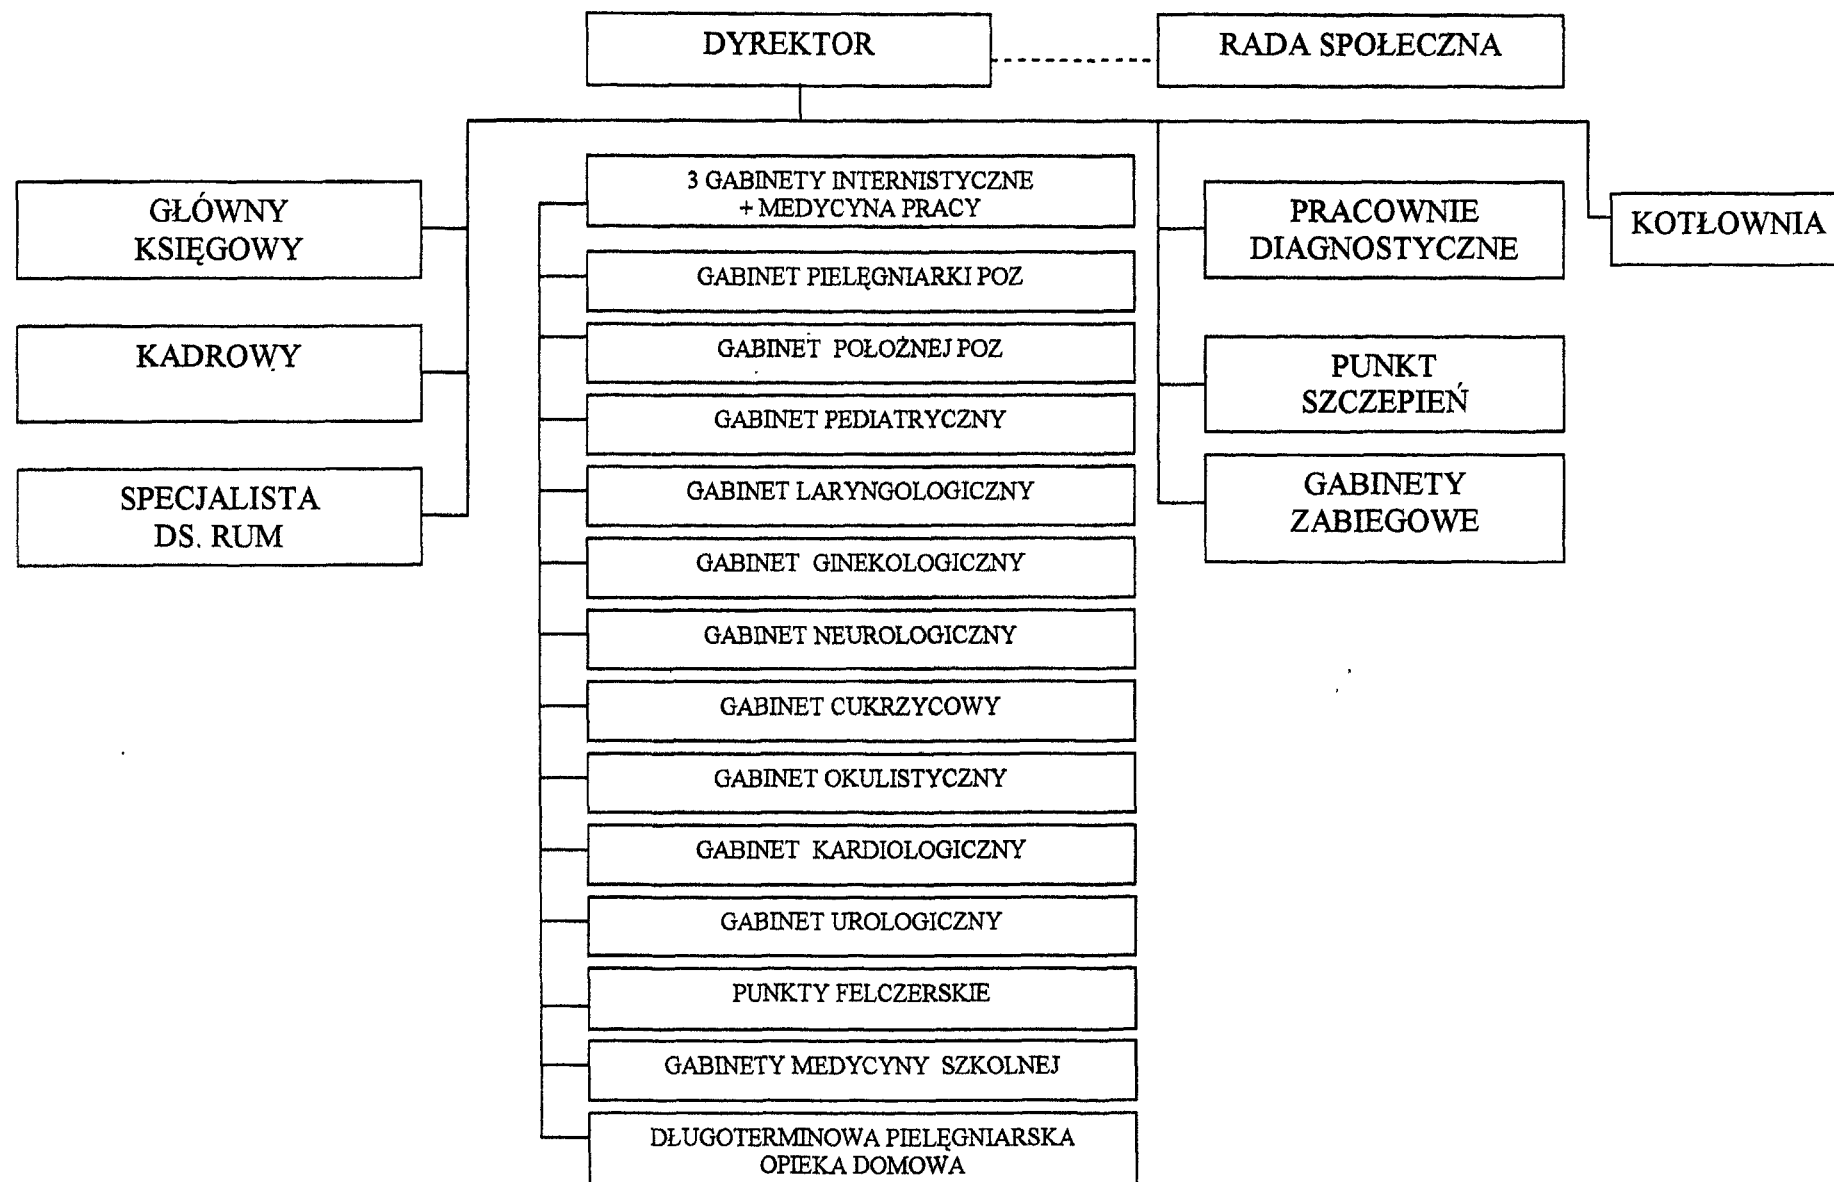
DYREKTOR

RADA SPOŁECZNA

GŁÓWNY KSIĘGOWY

KADROWY

SPECJALISTA DS. RUM

3 GABINETY INTERNISTYCZNE + MEDYCYNA PRACY

GABINET PIELĘGNIARKI POZ

GABINET POŁOŻNEJ POZ

GABINET PEDIATRYCZNY

GABINET LARYNGOLOGICZNY

GABINET GINEKOLOGICZNY

GABINET NEUROLOGICZNY

GABINET CUKRZYCOWY

GABINET OKULISTYCZNY

GABINET KARDIOLOGICZNY

GABINET UROLOGICZNY

PUNKTY FELCZERSKIE

GABINETY MEDYCYNY SZKOLNEJ

DŁUGOTERMINOWA PIELĘGNIARSKA OPIEKA DOMOWA

PRACOWNIE DIAGNOSTYCZNE

PUNKT SZCZEPIEŃ

GABINETY ZABIEGOWE

KOTŁOWNIA